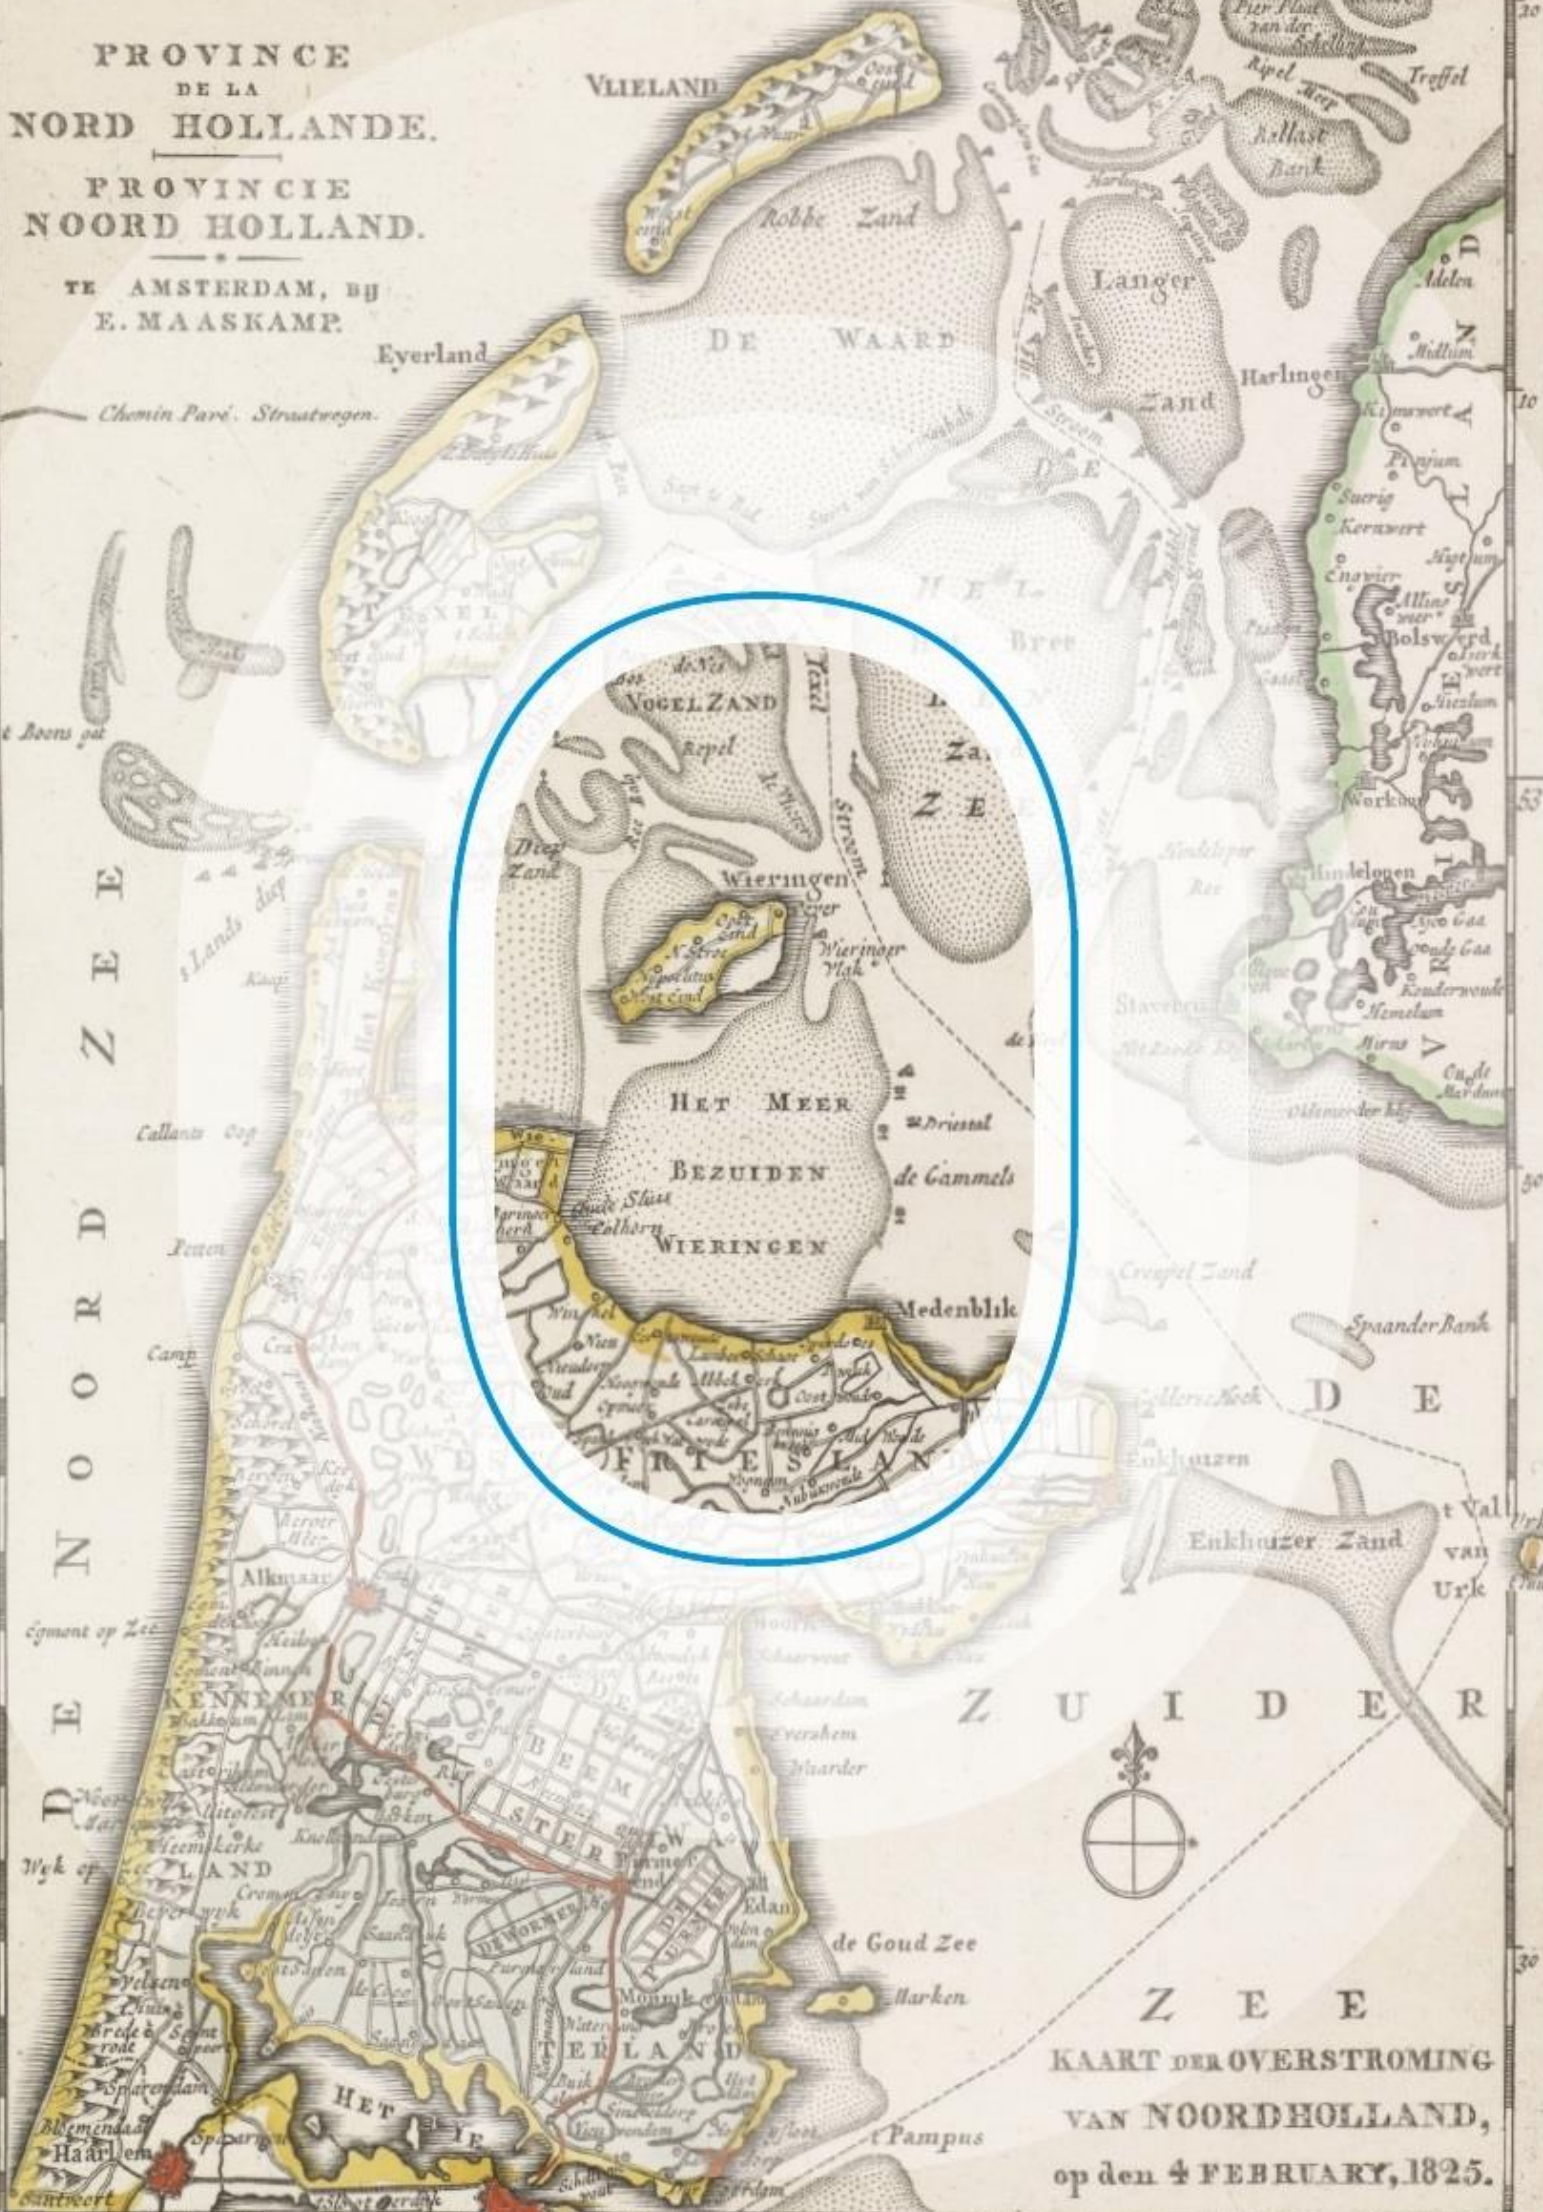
PROVINCE DE LA NORD HOLLANDE.

PROVINCIE NOORD HOLLAND.

TE AMSTERDAM, BY E. MAASKAMP.

Chemin Pavé. Straatwegen.

VLIELAND

Robbe Zand

Eyerland

DE WAARD

Langer Zand

Harlingen

Ripel

Ballast Bank

Pier Plaat van der Schelling

Treffel

TEXEL

DE NOORD ZEE

Callants Oog

Petten

Camp

Alkmaar

Egmont op Zee

KENNEMER LAND

Wyk op Zee

Beverwyk

Velzen

Haarlem

Spaarndam

Bloemendaal

VOGEL ZAND

Repel

Texel Stroom

Wieringen

Oost eind

Wieringer Vlak

HET MEER BEZUIDEN WIERINGEN

Oude Sluis

Polhorn

de Gammels

Driestal

Medenblik

FRIESLAND

Winkel

Abbekerk

Zee

BEEMSTER

WATERLAND

HET YE

Purmerend

Edam

de Goud Zee

Marken

Pampus

Bolswerd

Workum

Hindelopen

Stavoren

Molkwerum

Harlingen

Kimswert

Midlum

Adelen

Creupel Zand

Spaander Bank

Enkhuizen

Enkhuizer Zand

t Val van Urk

Urk

DE ZUIDER ZEE

KAART DER OVERSTROMING VAN NOORDHOLLAND, op den 4 FEBRUARY, 1825.